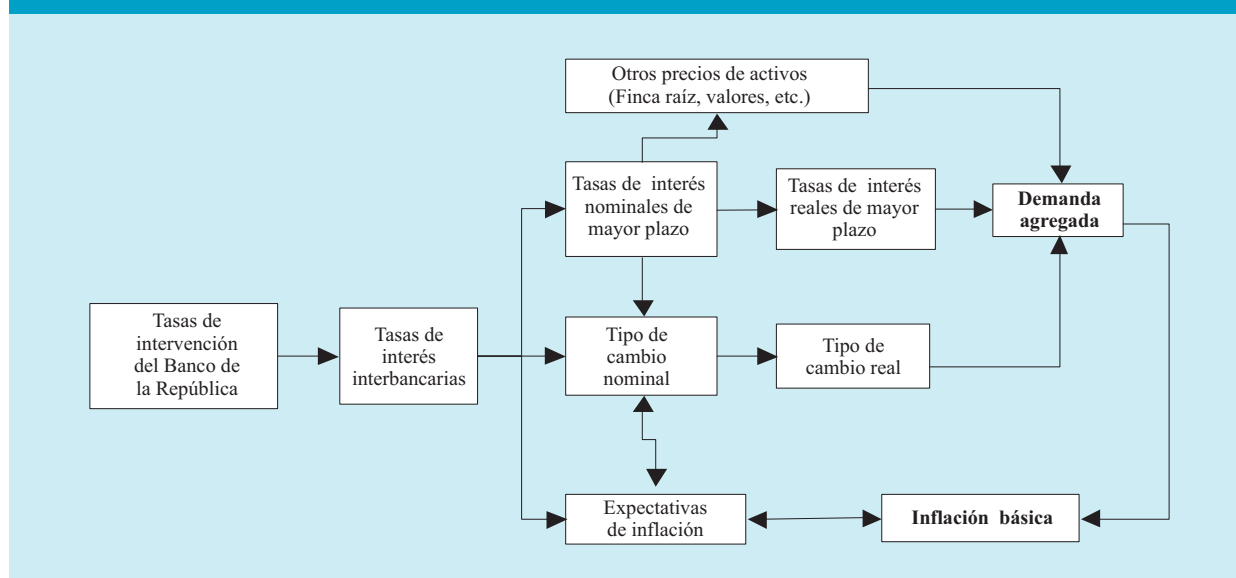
Otros precios de activos (Finca raíz, valores, etc.)

Tasas de interés nominales de mayor plazo

Tasas de interés reales de mayor plazo

**Demanda agregada**

Tasas de intervención del Banco de la República

Tasas de interés interbancarias

Tipo de cambio nominal

Tipo de cambio real

Expectativas de inflación

**Inflación básica**